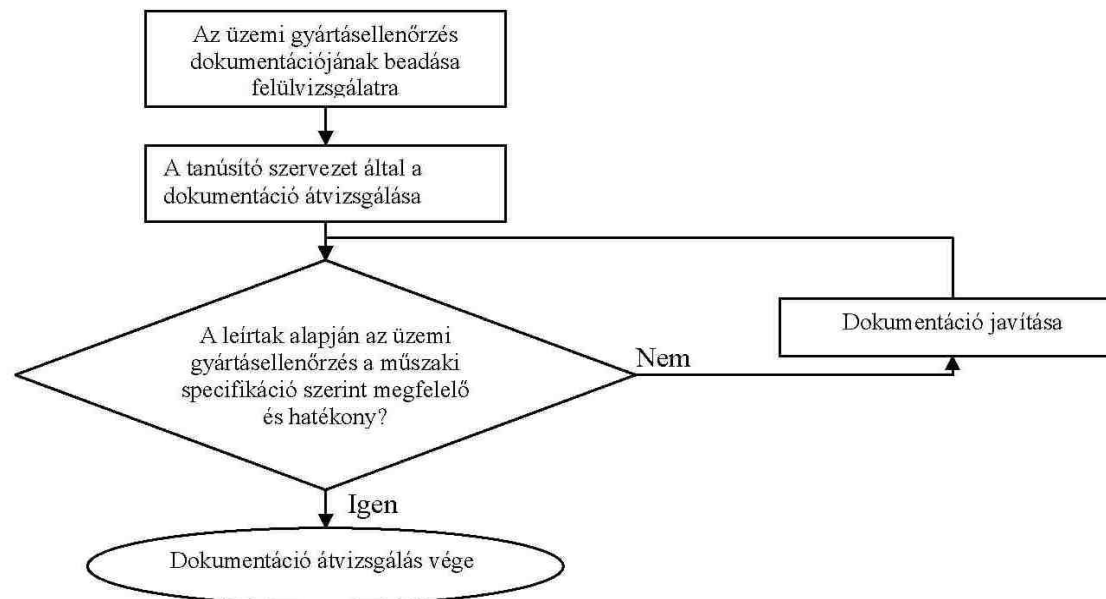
Az üzemi gyártásellenőrzés dokumentációjának beadása felülvizsgálatra

A tanúsító szervezet által a dokumentáció átvizsgálása

A leírtak alapján az üzemi gyártásellenőrzés a műszaki specifikáció szerint megfelelő és hatékony?

Nem

Dokumentáció javítása

Igen

Dokumentáció átvizsgálás vége